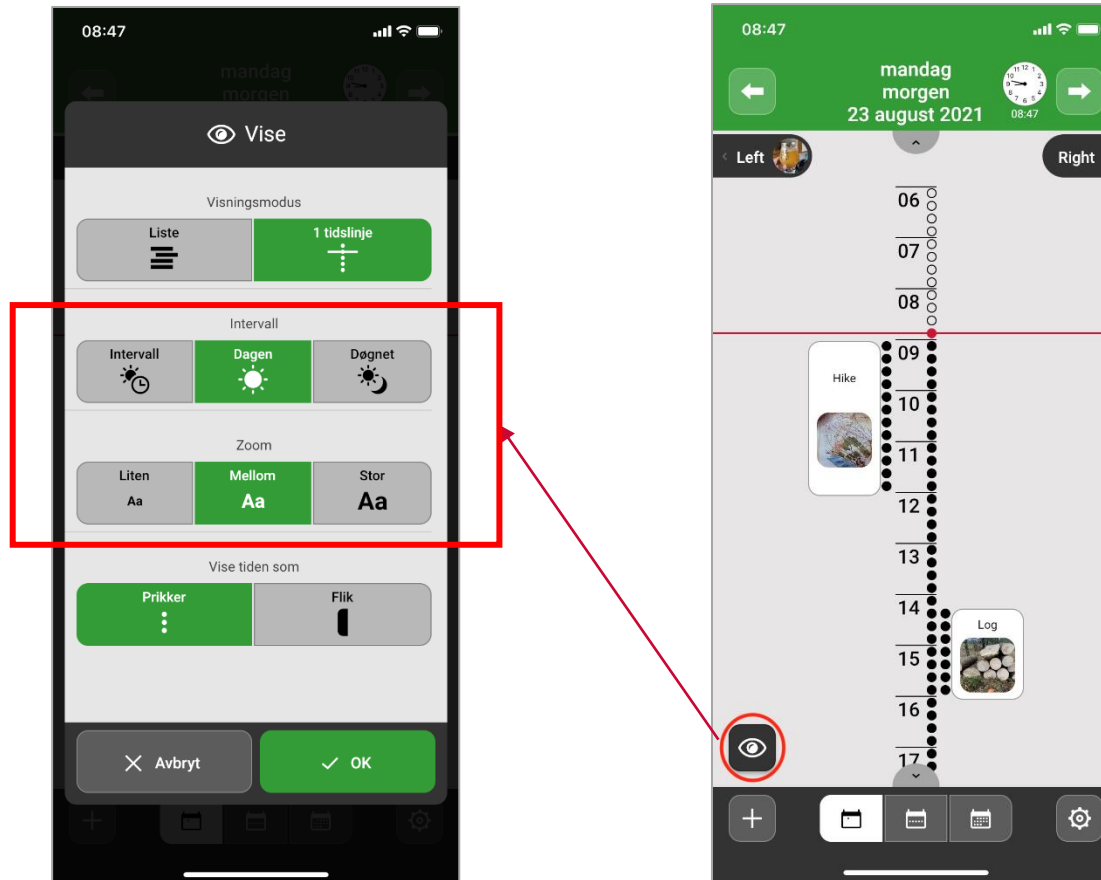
08:47

mandag
morgen

Vise

Visningsmodus

Liste

1 tidslinje

Intervall

Intervall

Dagen

Døgnet

Zoom

Liten
Aa

Mellom
Aa

Stor
Aa

Vise tiden som

Prikker

Flik

Avbryt

OK

08:47

mandag
morgen
23 august 2021

08:47

Left

Right

06
07
08
09
10
11
12
13
14
15
16
17

Hike

Log